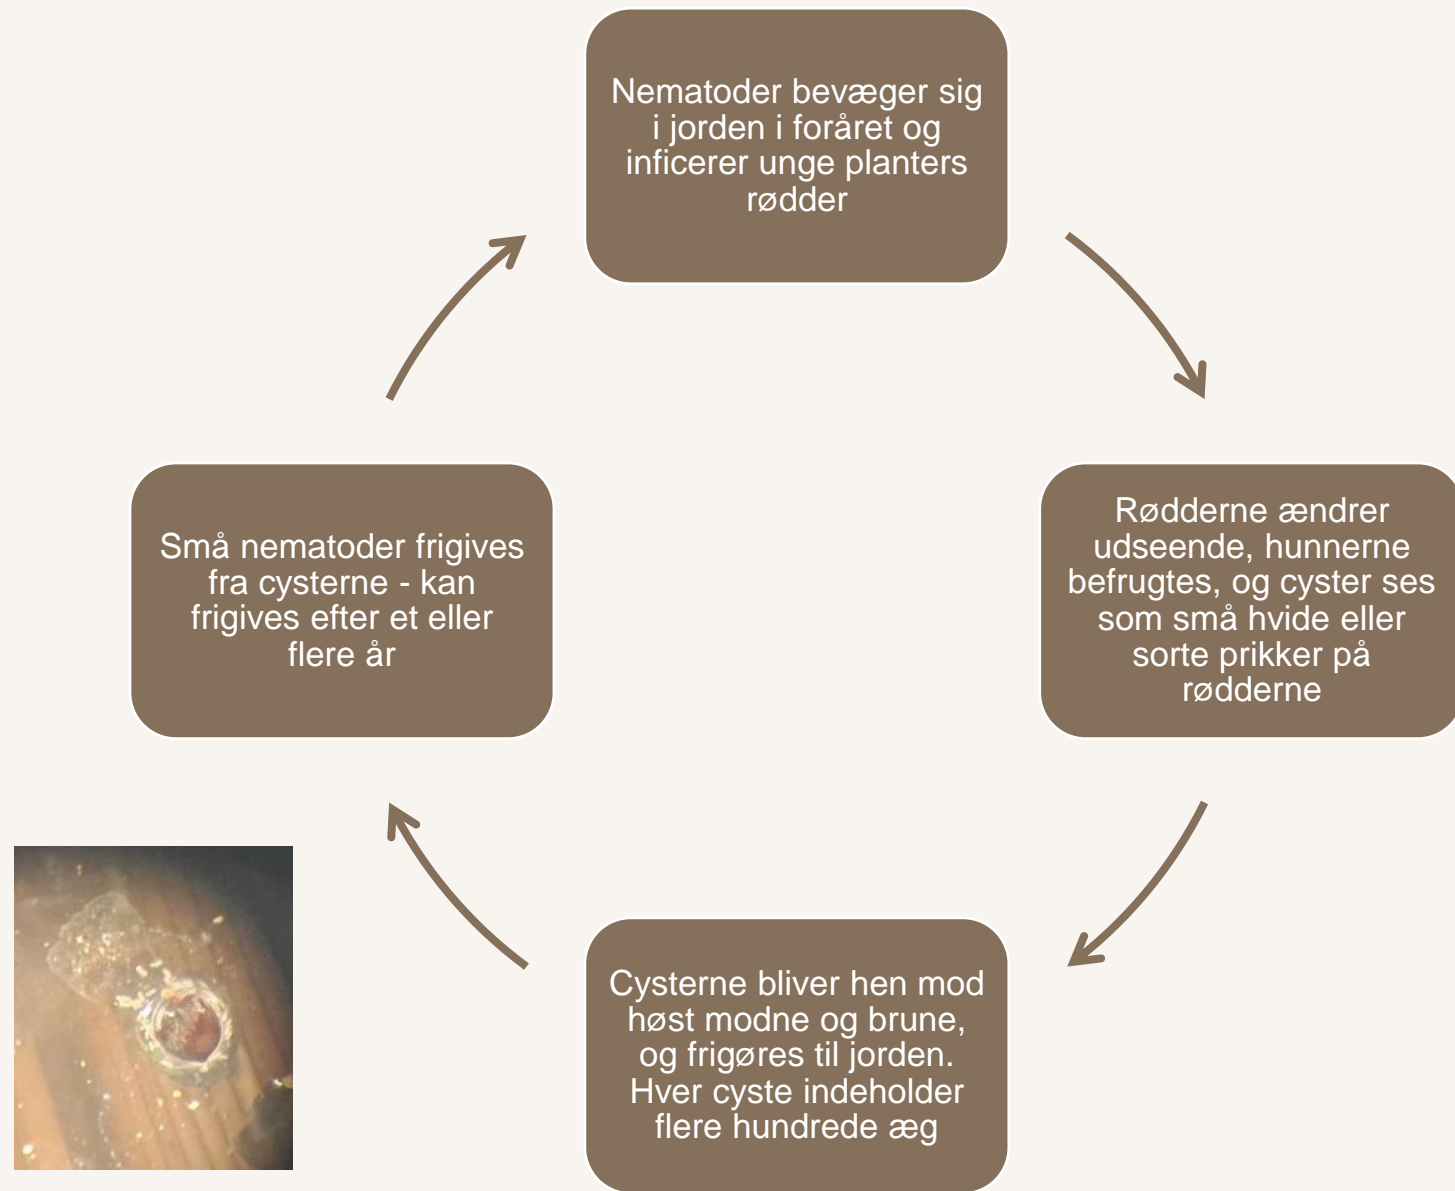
Nematoder bevæger sig i jorden i foråret og inficerer unge planters rødder

Rødderne ændrer udseende, hunnerne befrugtes, og cyster ses som små hvide eller sorte prikker på rødderne

Cysterne bliver hen mod høst modne og brune, og frigøres til jorden. Hver cyste indeholder flere hundrede æg

Små nematoder frigives fra cysterne - kan frigives efter et eller flere år